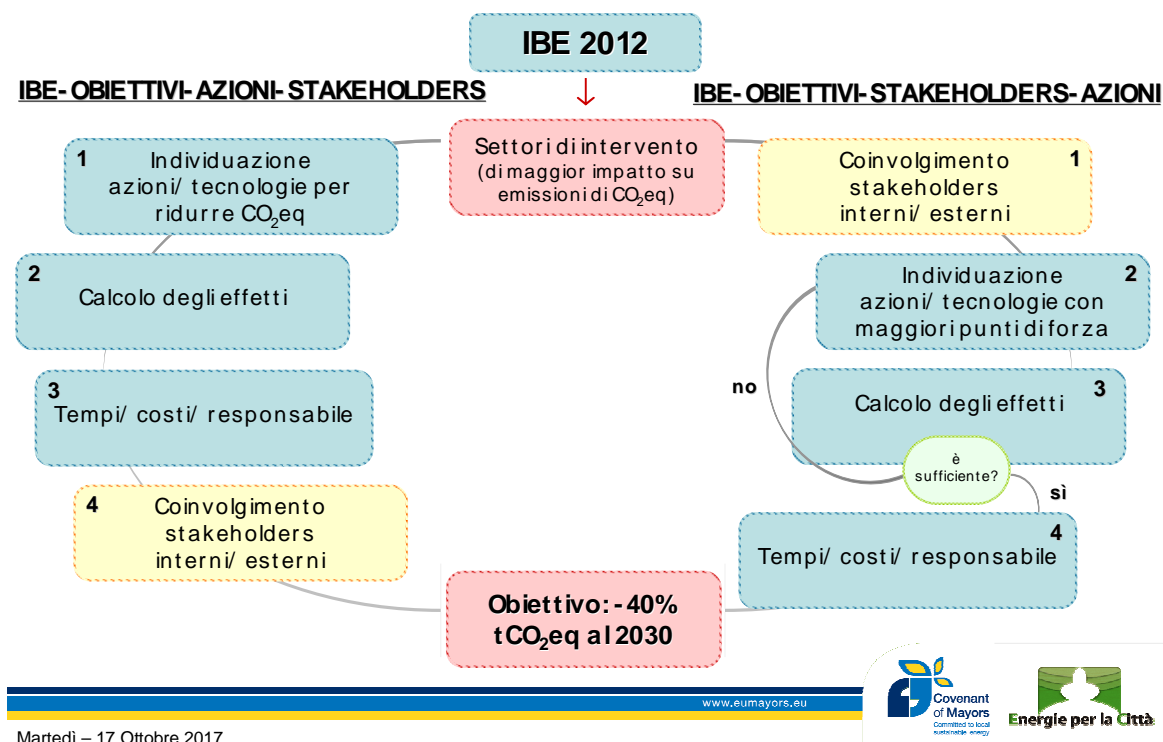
IBE 2012

IBE- OBIETTIVI- AZIONI- STAKEHOLDERS

IBE- OBIETTIVI- STAKEHOLDERS- AZIONI

Settori di intervento (di maggior impatto su emissioni di $CO_2$eq)

1 Individuazione azioni/ tecnologie per ridurre $CO_2$eq

2 Calcolo degli effetti

3 Tempi/ costi/ responsabile

4 Coinvolgimento stakeholders interni/ esterni

1 Coinvolgimento stakeholders interni/ esterni

2 Individuazione azioni/ tecnologie con maggiori punti di forza

no

3 Calcolo degli effetti

è sufficiente?

sì

4 Tempi/ costi/ responsabile

Obiettivo: -40% t$CO_2$eq al 2030

www.eumayors.eu

Covenant of Mayors
Committed to local sustainable energy

Energie per la Città

Martedì – 17 Ottobre 2017